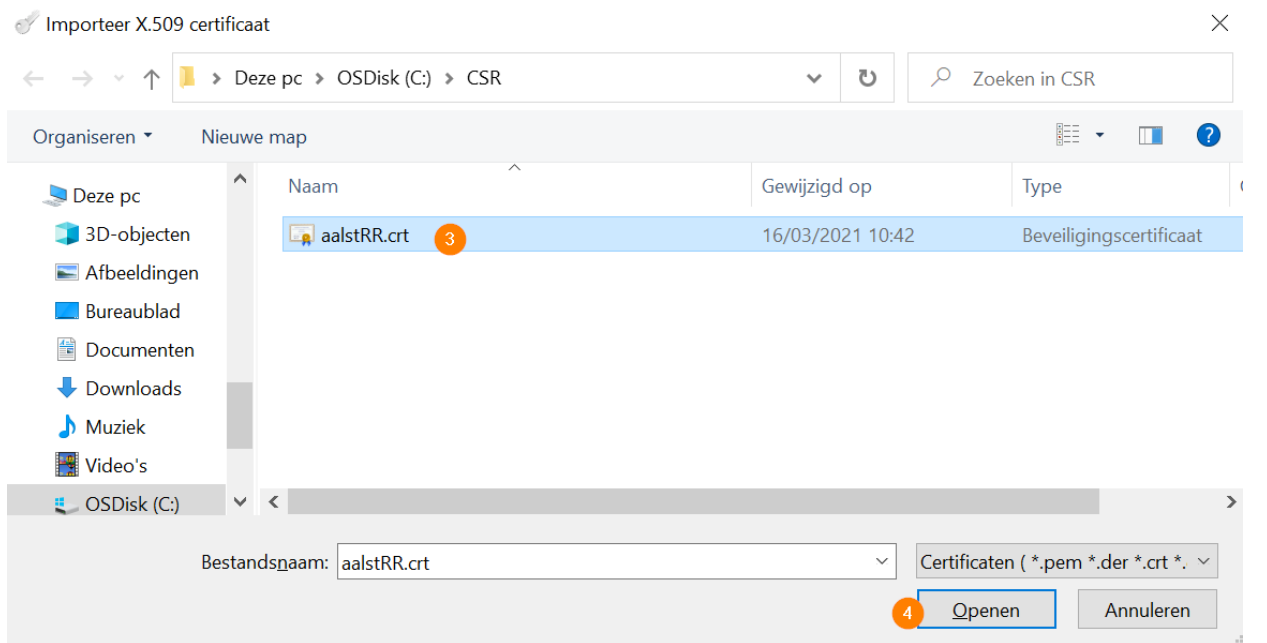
Importeer X.509 certificaat

Deze pc > OSDisk (C:) > CSR

Zoeken in CSR

Organiseren ▾ Nieuwe map

Deze pc
3D-objecten
Afbeeldingen
Bureaublad
Documenten
Downloads
Muziek
Video's
OSDisk (C:)

| Naam | Gewijzigd op | Type |
|---|---|---|
| aalstRR.crt | 16/03/2021 10:42 | Beveiligingscertificaat |

3

Bestandsnaam: aalstRR.crt

Certificaten ( *.pem *.der *.crt *.

4

Openen

Annuleren